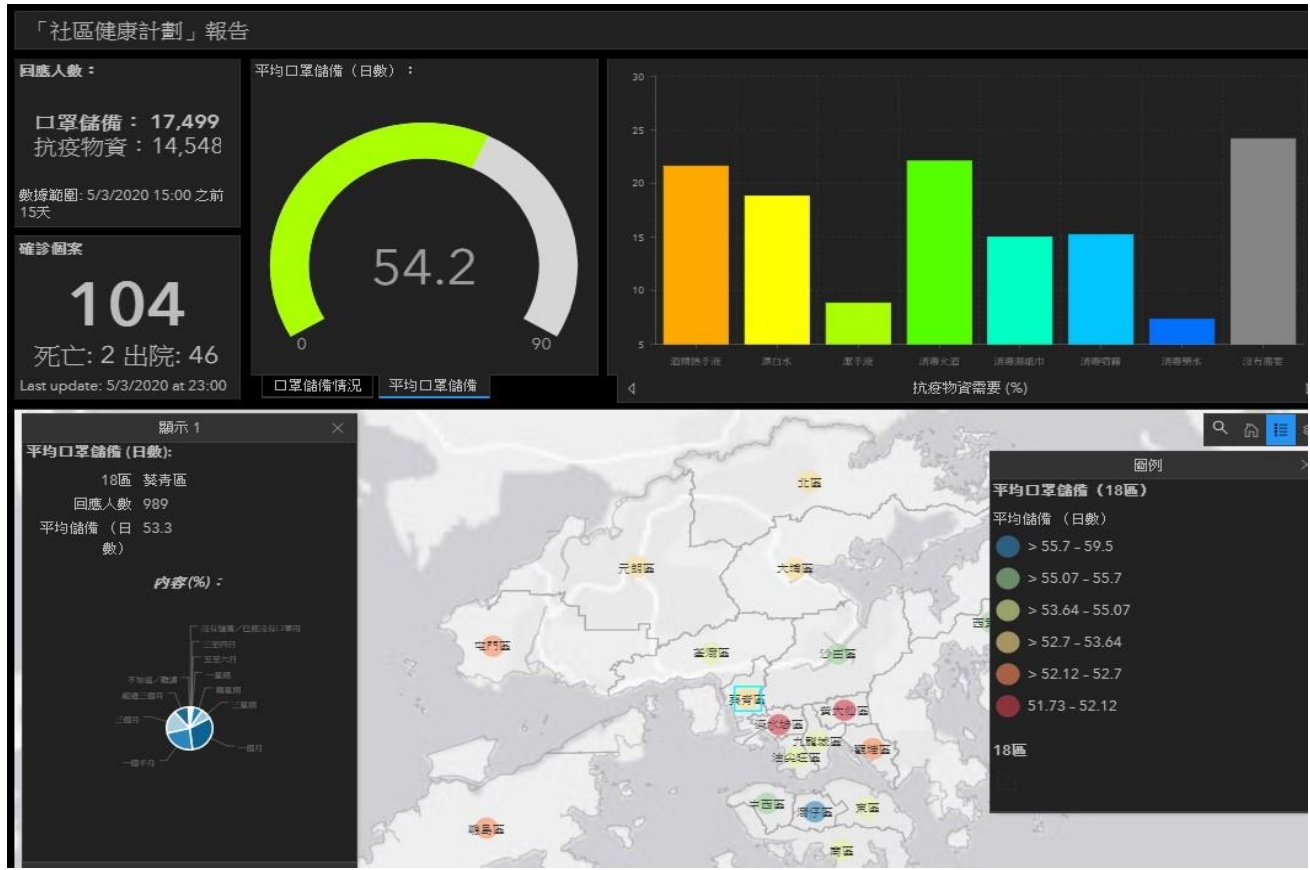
「社區健康計劃」報告

回應人數：

口罩儲備：17,499
抗疫物資：14,548

數據範圍: 5/3/2020 15:00 之前 15天

確診個案

104

死亡: 2 出院: 46

Last update: 5/3/2020 at 23:00

平均口罩儲備（日數）：

54.2

0

90

口罩儲備情況 平均口罩儲備

30
25
20
15
10
5

酒精搓手液 漂白水 潔手液 消毒火酒 消毒濕紙巾 消毒噴霧 消毒藥水 沒有需要

抗疫物資需要 (%)

顯示 1

平均口罩儲備 (日數):

18區 葵青區
回應人數 989
平均儲備 （日數） 53.3

內容(%)：

沒有儲備/已經沒有口罩用
二至四日
五至六日
一星期
兩星期
三星期
不知道／難講
超過三個月
二個月
一個月
一個多月

北區
元朗區
大埔區
屯門區
荃灣區
沙田區
西貢區
葵青區
深水埗區
黃大仙區
九龍城區
觀塘區
油尖旺區
中西區
灣仔區
東區
離島區
南區

圖例

平均口罩儲備（18區）

平均儲備 （日數）

> 55.7 – 59.5
> 55.07 – 55.7
> 53.64 – 55.07
> 52.7 – 53.64
> 52.12 – 52.7
51.73 – 52.12

18區